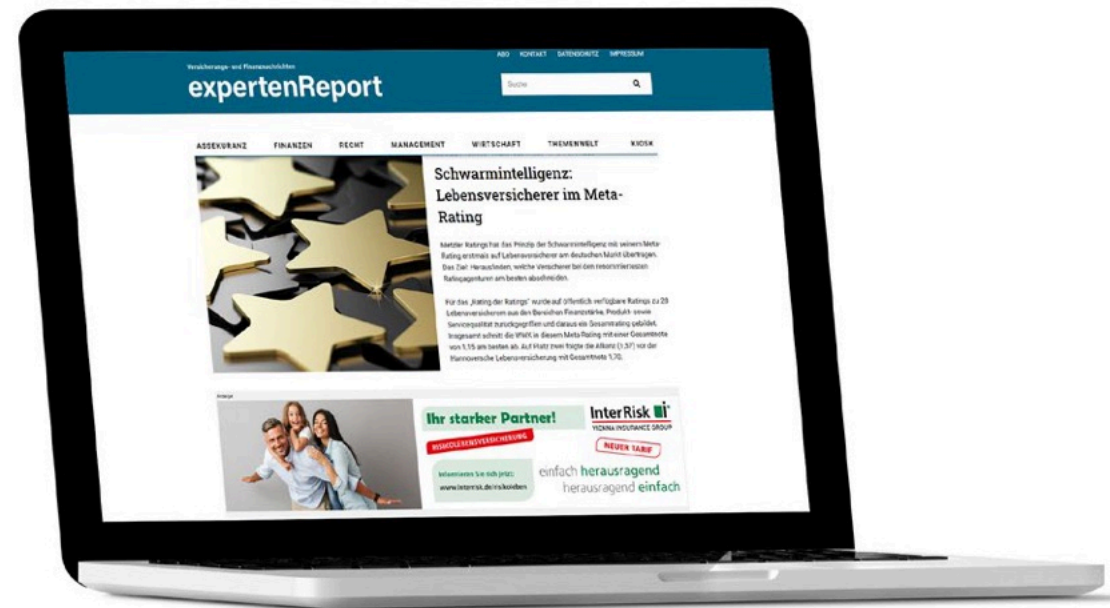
Versicherungs- und Finanznachrichten

expertenReport

ABO KONTAKT DATENSCHUTZ IMPRESSUM

Suche

ASSEKURANZ FINANZEN RECHT MANAGEMENT WIRTSCHAFT THEMENWELT KIOSK

Schwarmintelligenz: Lebensversicherer im Meta-Rating

Metzler Ratings hat das Prinzip der Schwarmintelligenz mit seinem Meta-Rating erstmals auf Lebensversicherer am deutschen Markt übertragen. Das Ziel: Herausfinden, welche Versicherer bei den renommiertesten Ratingagenturen am besten abschneiden.

Für das „Rating der Ratings" wurde auf öffentlich verfügbare Ratings zu 29 Lebensversicherern aus den Bereichen Finanzstärke, Produkt- sowie Servicequalität zurückgegriffen und daraus ein Gesamtrating gebildet. Insgesamt schnitt die WWK in diesem Meta-Rating mit einer Gesamtnote von 1,15 am besten ab. Auf Platz zwei folgte die Allianz (1,37) vor der Hannoversche Lebensversicherung mit Gesamtnote 1,70.

Anzeige

Ihr starker Partner!

InterRisk

VIENNA INSURANCE GROUP

RISIKOLEBENSVERSICHERUNG

NEUER TARIF

Informieren Sie sich jetzt: www.interrisk.de/risikoleben

einfach herausragend
herausragend einfach